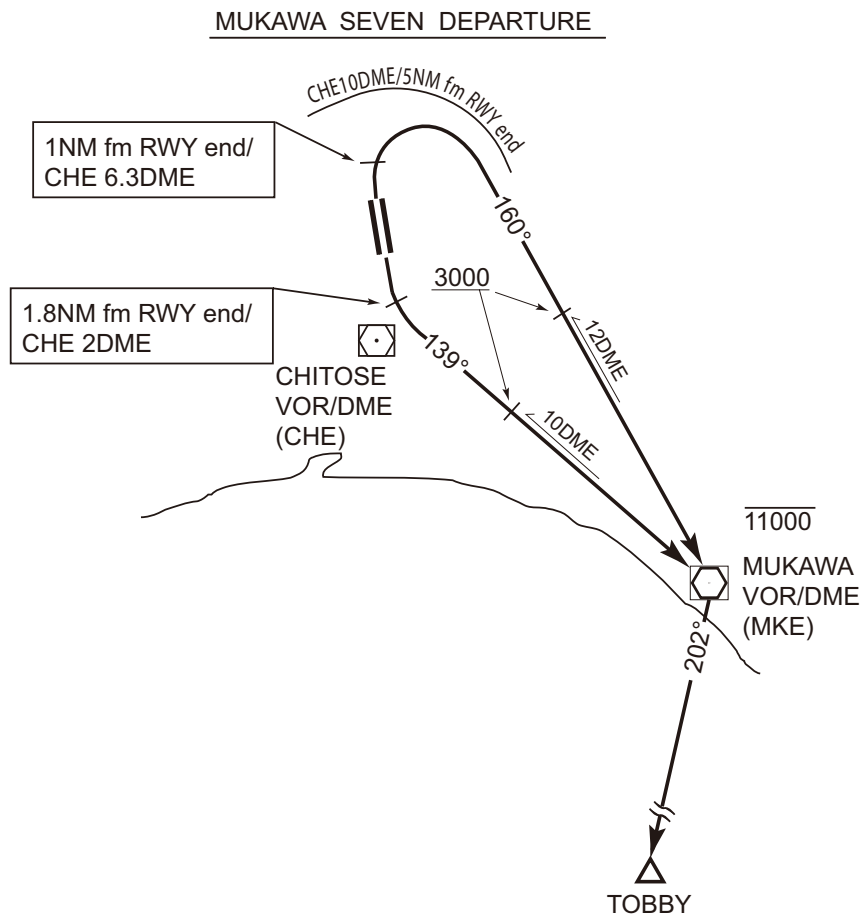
MUKAWA SEVEN DEPARTURE

CHE10DME/5NM fm RWY end

1NM fm RWY end/
CHE 6.3DME

160°

3000

1.8NM fm RWY end/
CHE 2DME

12DME

139°

CHITOSE
VOR/DME
(CHE)

10DME

11000

MUKAWA
VOR/DME
(MKE)

202°

TOBBY